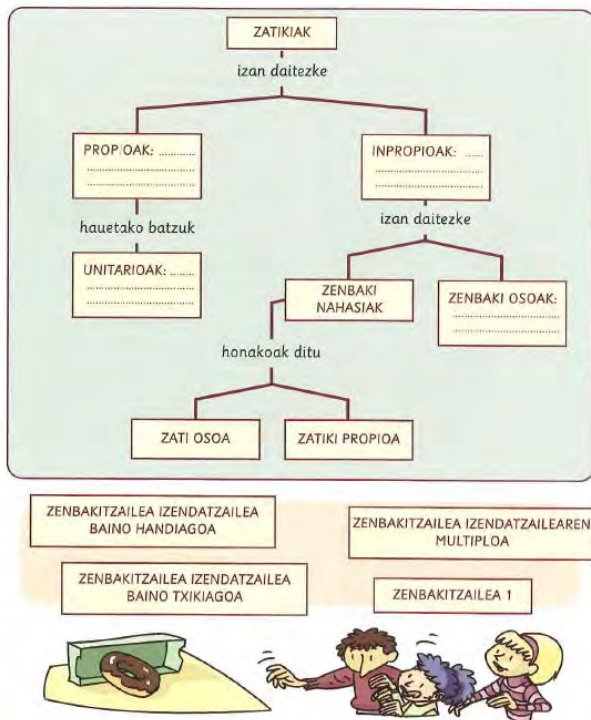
ZATIKIAK

izan daitezke

PROPIOAK: ..........

hauetako batzuk

UNITARIOAK: ..........

INPROPIOAK: ......

izan daitezke

ZENBAKI NAHASIAK

ZENBAKI OSOAK:

honakoak ditu

ZATI OSOA

ZATIKI PROPIOA

ZENBAKITZAILEA IZENDATZAILEA BAINO HANDIAGOA

ZENBAKITZAILEA IZENDATZAILEAREN MULTIPLOA

ZENBAKITZAILEA IZENDATZAILEA BAINO TXIKIAGOA

ZENBAKITZAILEA 1